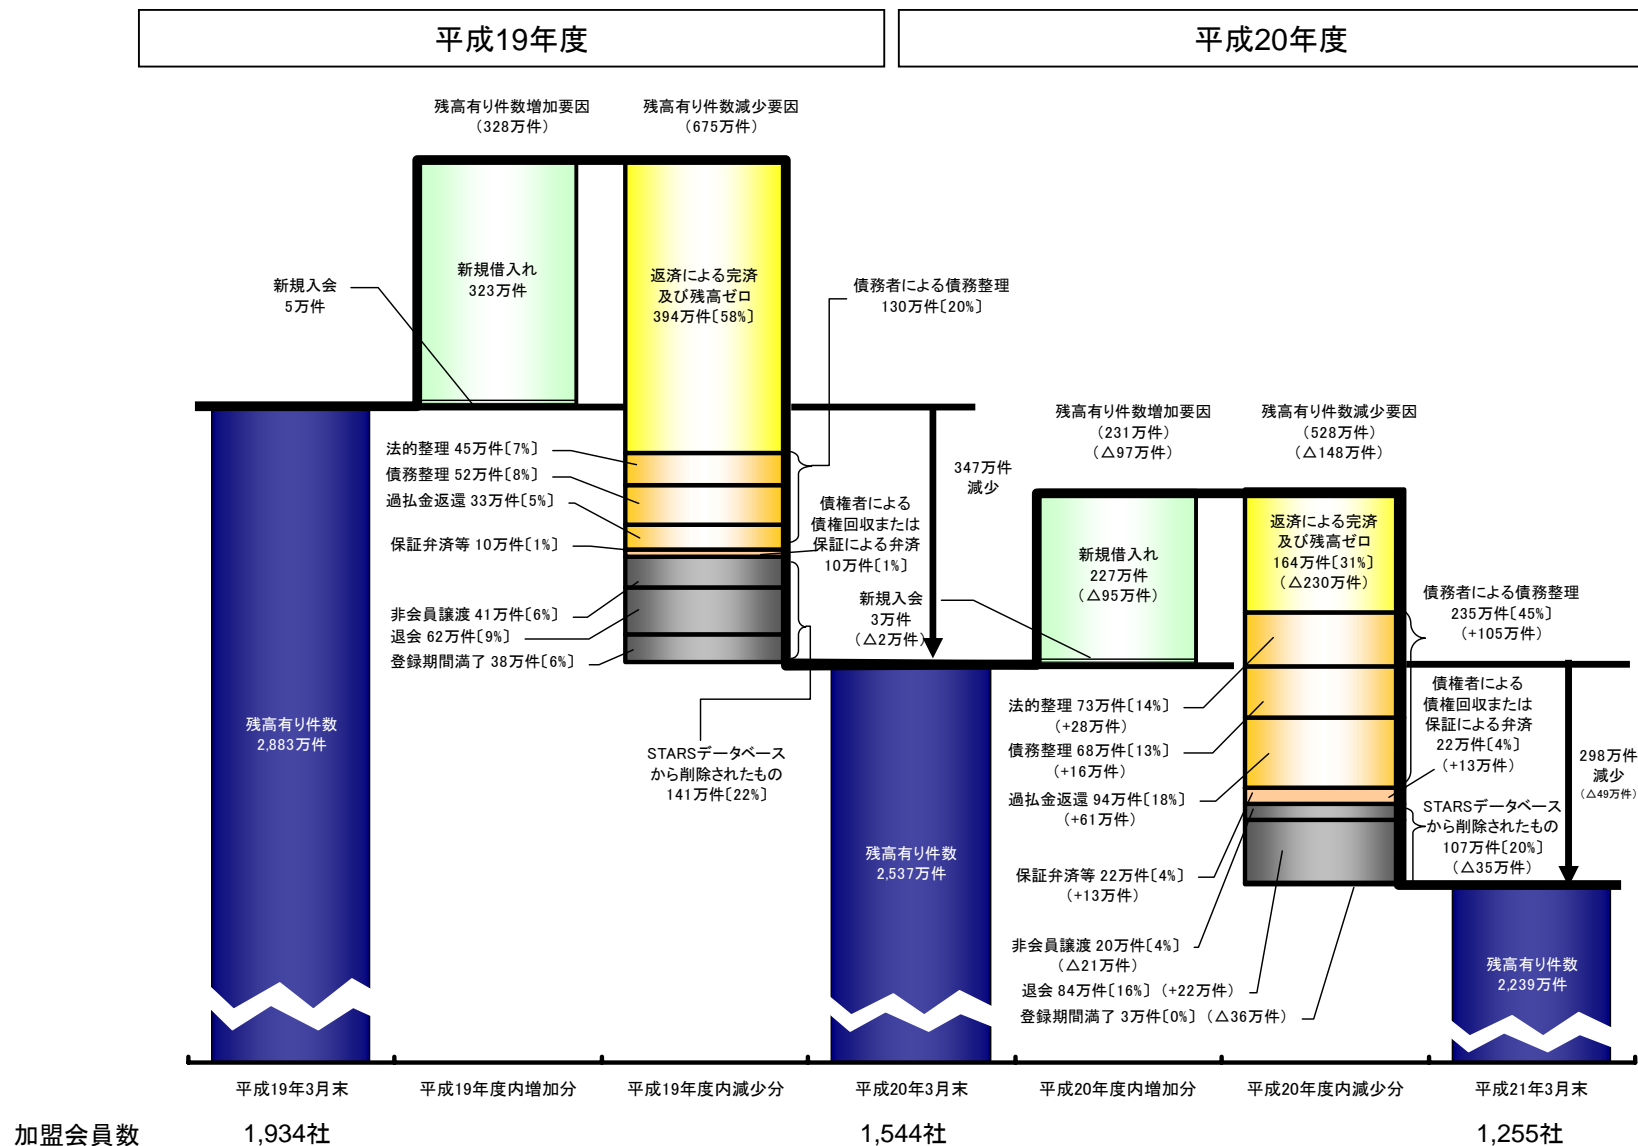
平成19年度

平成20年度

残高有り件数増加要因
（328万件）

残高有り件数減少要因
（675万件）

新規入会
5万件

新規借入れ
323万件

返済による完済
及び残高ゼロ
394万件〔58%〕

債務者による債務整理
130万件〔20%〕

法的整理 45万件〔7%〕

債務整理 52万件〔8%〕

過払金返還 33万件〔5%〕

保証弁済等 10万件〔1%〕

非会員譲渡 41万件〔6%〕

退会 62万件〔9%〕

登録期間満了 38万件〔6%〕

債権者による
債権回収または
保証による弁済
10万件〔1%〕

347万件
減少

新規入会
3万件
（△2万件）

STARSデータベース
から削除されたもの
141万件〔22%〕

残高有り件数
2,883万件

残高有り件数増加要因
（231万件）
（△97万件）

残高有り件数減少要因
（528万件）
（△148万件）

新規借入れ
227万件
（△95万件）

返済による完済
及び残高ゼロ
164万件〔31%〕
（△230万件）

債務者による債務整理
235万件〔45%〕
（+105万件）

債権者による
債権回収または
保証による弁済
22万件〔4%〕
（+13万件）

298万件
減少
（△49万件）

STARSデータベース
から削除されたもの
107万件〔20%〕
（△35万件）

法的整理 73万件〔14%〕
（+28万件）

債務整理 68万件〔13%〕
（+16万件）

過払金返還 94万件〔18%〕
（+61万件）

保証弁済等 22万件〔4%〕
（+13万件）

非会員譲渡 20万件〔4%〕
（△21万件）

退会 84万件〔16%〕（+22万件）

登録期間満了 3万件〔0%〕（△36万件）

残高有り件数
2,537万件

残高有り件数
2,239万件

平成19年3月末　平成19年度内増加分　平成19年度内減少分　平成20年3月末　平成20年度内増加分　平成20年度内減少分　平成21年3月末

加盟会員数　1,934社　1,544社　1,255社